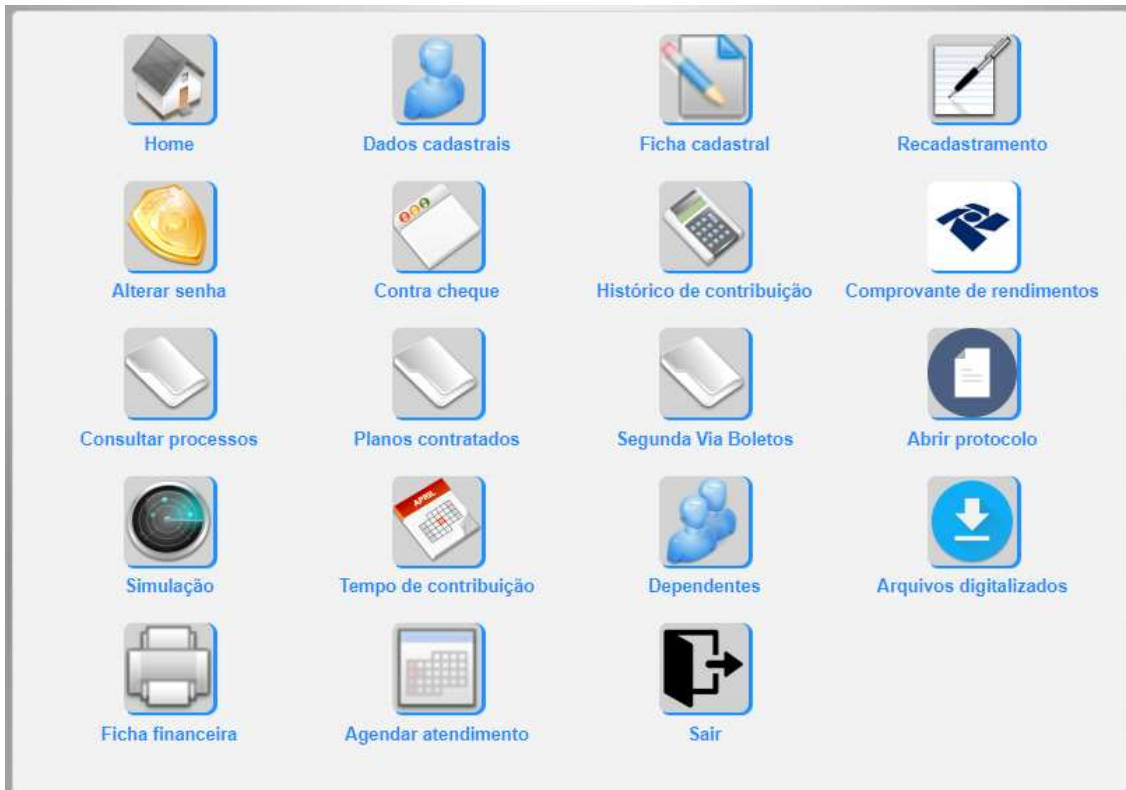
Home
Dados cadastrais
Ficha cadastral
Recadastramento
Alterar senha
Contra cheque
Histórico de contribuição
Comprovante de rendimentos
Consultar processos
Planos contratados
Segunda Via Boletos
Abrir protocolo
Simulação
APRIL
Tempo de contribuição
Dependentes
Arquivos digitalizados
Ficha financeira
Agendar atendimento
Sair